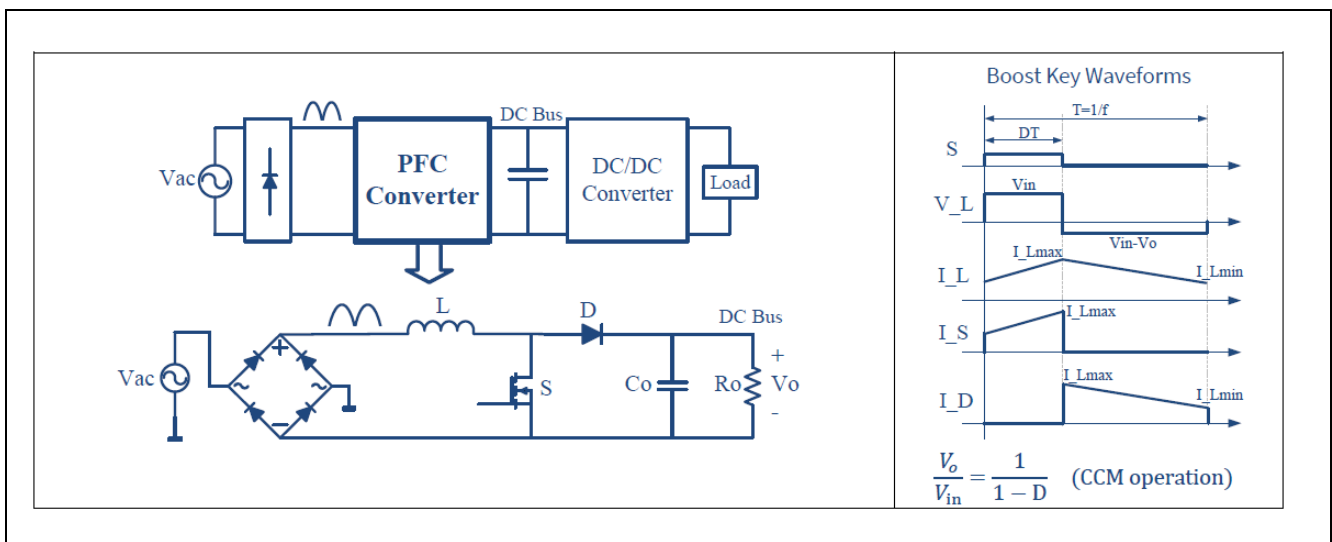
DC Bus

Vac

PFC Converter

DC/DC Converter

Load

L

D

DC Bus

Vac

+

~

~

−

S

Co

Ro

+

Vo

-

Boost Key Waveforms

T=1/f

DT

S

Vin

V_L

Vin-Vo

I_Lmax

I_L

I_Lmin

I_Lmax

I_S

I_Lmax

I_D

I_Lmin

$\frac{V_o}{V_{in}} = \frac{1}{1-D}$ (CCM operation)